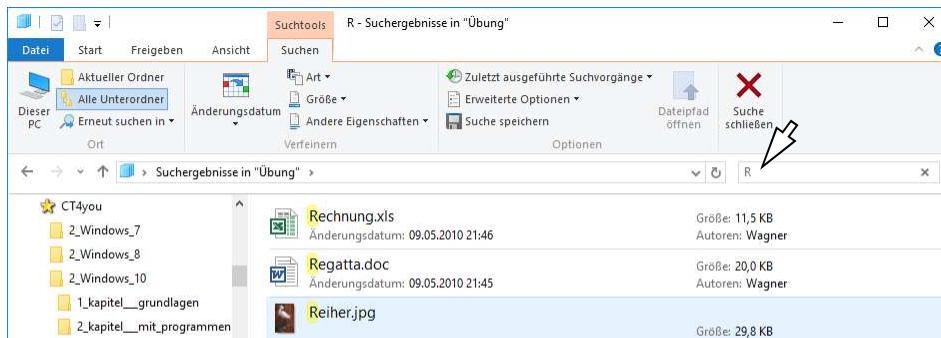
Suchtools R - Suchergebnisse in "Übung"

Datei Start Freigeben Ansicht Suchen

Dieser PC
Aktueller Ordner
Alle Unterordner
Erneut suchen in
Ort

Änderungsdatum
Art
Größe
Andere Eigenschaften
Verfeinern

Zuletzt ausgeführte Suchvorgänge
Erweiterte Optionen
Suche speichern
Dateipfad öffnen
Optionen

Suche schließen

Suchergebnisse in "Übung"

R

CT4you
2_Windows_7
2_Windows_8
2_Windows_10
1_kapitel__grundlagen
2_kapitel__mit_programmen

Rechnung.xls
Änderungsdatum: 09.05.2010 21:46
Größe: 11,5 KB
Autoren: Wagner

Regatta.doc
Änderungsdatum: 09.05.2010 21:45
Größe: 20,0 KB
Autoren: Wagner

Reiher.jpg
Größe: 29,8 KB